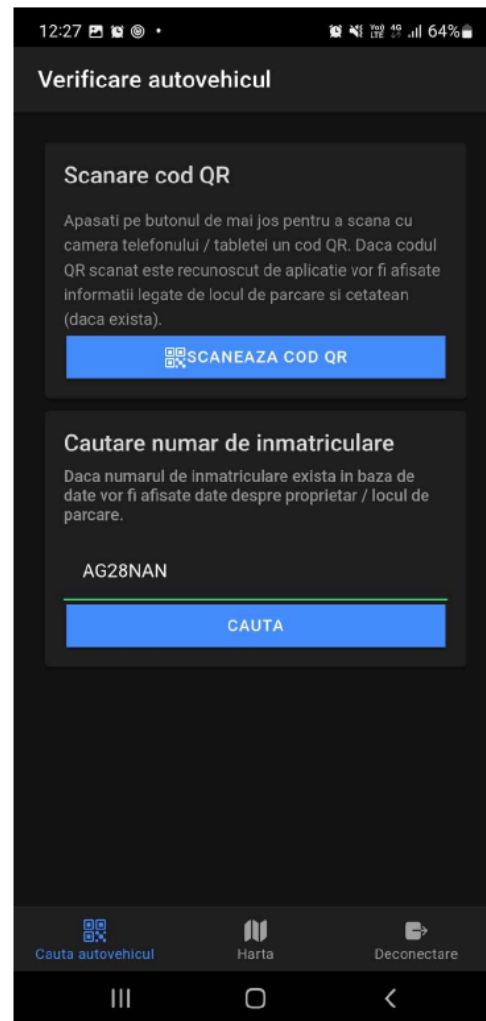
12:27 64%

Verificare autovehicul

Scanare cod QR

Apasati pe butonul de mai jos pentru a scana cu camera telefonului / tabletei un cod QR. Daca codul QR scanat este recunoscut de aplicatie vor fi afisate informatii legate de locul de parcare si cetatean (daca exista).

SCANEAZA COD QR

Cautare numar de inmatriculare

Daca numarul de inmatriculare exista in baza de date vor fi afisate date despre proprietar / locul de parcare.

AG28NAN

CAUTA

Cauta autovehicul
Harta
Deconectare